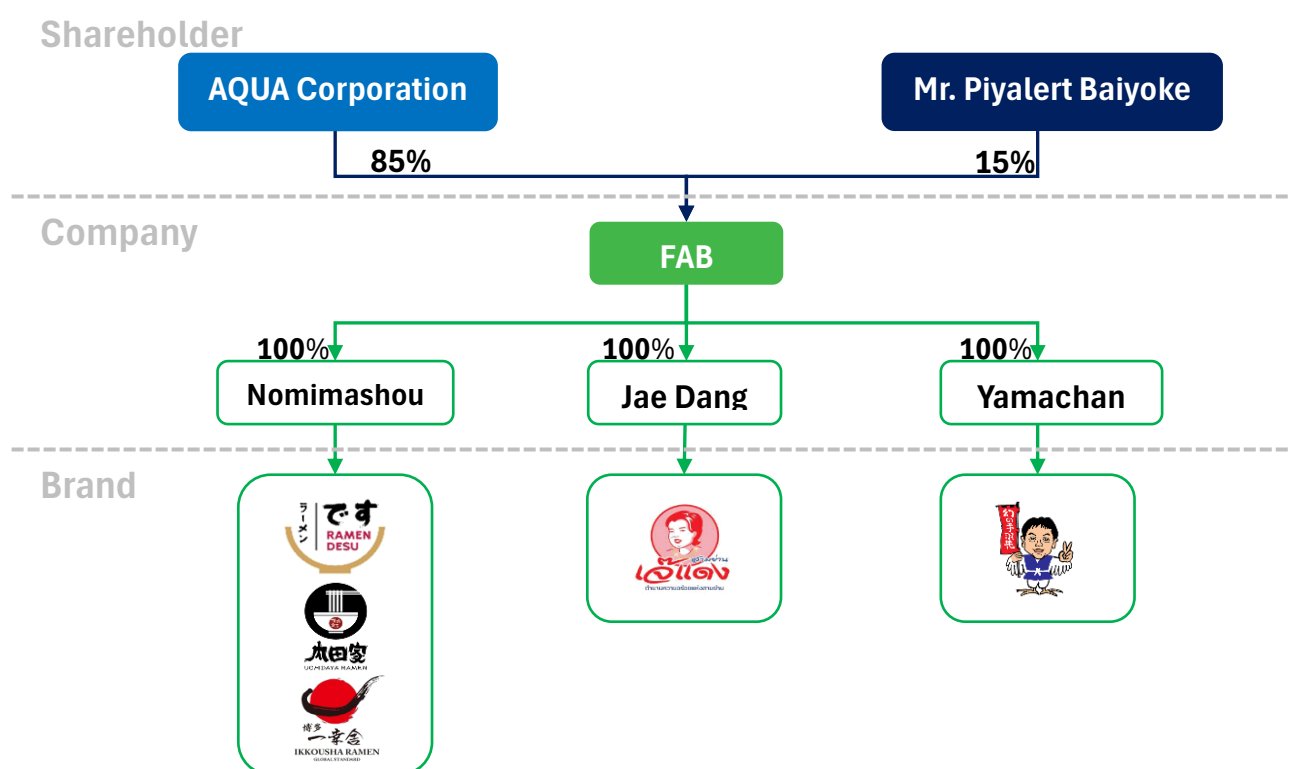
Shareholder

AQUA Corporation

Mr. Piyalert Baiyoke

85%

15%

Company

FAB

100%

100%

100%

Nomimashou

Jae Dang

Yamachan

Brand

ラーメン

です

RAMEN DESU

内田家

UCHIDAYA RAMEN

博多

一幸舎

IKKOUSHA RAMEN

GLOBAL STANDARD

เจ๊แดง

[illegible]

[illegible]